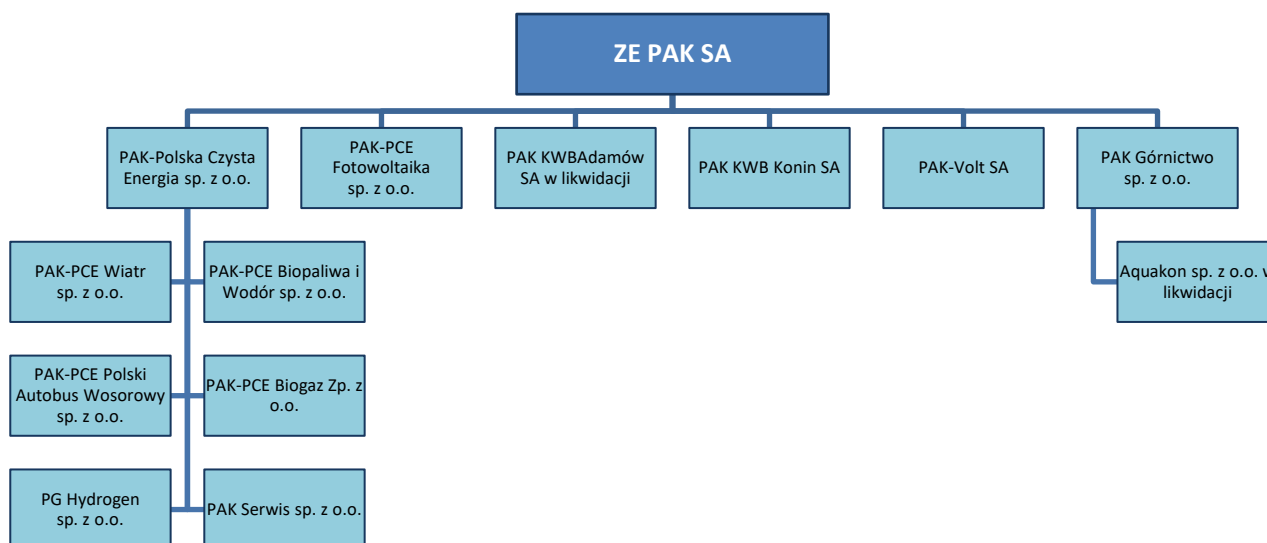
ZE PAK SA

PAK-Polska Czysta Energia sp. z o.o.

PAK-PCE Fotowoltaika sp. z o.o.

PAK KWBAdamów SA w likwidacji

PAK KWB Konin SA

PAK-Volt SA

PAK Górnictwo sp. z o.o.

PAK-PCE Wiatr sp. z o.o.

PAK-PCE Biopaliwa i Wodór sp. z o.o.

PAK-PCE Polski Autobus Wosorowy sp. z o.o.

PAK-PCE Biogaz Zp. z o.o.

PG Hydrogen sp. z o.o.

PAK Serwis sp. z o.o.

Aquakon sp. z o.o. w likwidacji